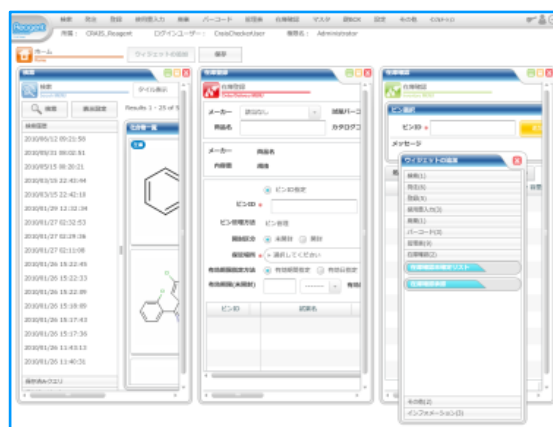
Reagent
検索 発注 登録 使用量入力 廃棄 バーコード 棚卸 在庫確認 マスタ 語BOX 設定 その他 ログアウト
所属： CRAIS_Reagent ログインユーザー： CraisCheckerUser 権限名： Administrator

ホーム
ウィジェットの追加 保存

検索
検索
Search
検索 構造検索
タイル表示
Results 1 - 25 of
検索履歴
化合物一覧
2010/05/12 09:21:58
2010/03/31 09:02:51
2010/03/15 06:20:21
2010/03/15 22:42:44
2010/03/15 22:42:18
2010/01/27 11:32:34
2010/01/27 02:52:53
2010/01/27 02:29:26
2010/01/27 02:11:08
2010/01/26 15:22:45
2010/01/26 15:22:33
2010/01/26 15:22:09
2010/01/26 15:18:09
2010/01/26 15:17:43
2010/01/26 15:17:36
2010/01/26 11:43:13
2010/01/26 11:40:31
保存済みクエリ

在庫登録
在庫登録
メーカー 該当なし
試薬バーコード
商品名
カタログコード
メーカー 商品名
内容量 濃度
ピン ID指定
ピンID
ピン管理方法 ピン管理
開封区分 未開封 開封
保管場所 選択してください
有効期限設定方法 有効期限指定 有効日数指定
有効期限(未開封)
有効期
ピンID 試薬名

在庫確認
在庫確認
ピン選択
ピンID
メッセージ

ウィジェットの追加
検索(1)
発注(1)
登録(1)
使用量入力(3)
廃棄(1)
バーコード(1)
棚卸(1)
在庫確認(2)
在庫確認依頼リスト
在庫確認依頼
その他(2)
インフォメーション(1)